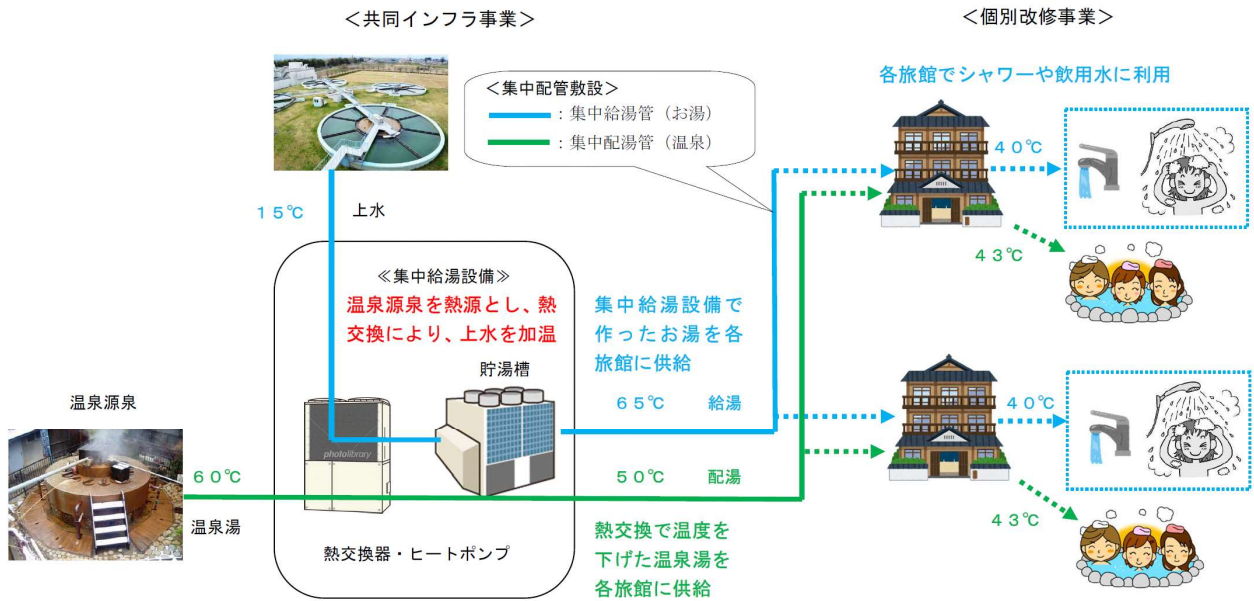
＜共同インフラ事業＞

＜個別改修事業＞

＜集中配管敷設＞
：集中給湯管（お湯）
：集中配湯管（温泉）

各旅館でシャワーや飲用水に利用

１５℃

上水

≪集中給湯設備≫
温泉源泉を熱源とし、熱交換により、上水を加温

集中給湯設備で作ったお湯を各旅館に供給

貯湯槽

４０℃

４３℃

温泉源泉

６５℃　給湯

４０℃

６０℃

photolibrary

５０℃　配湯

温泉湯

熱交換器・ヒートポンプ

熱交換で温度を下げた温泉湯を各旅館に供給

４３℃